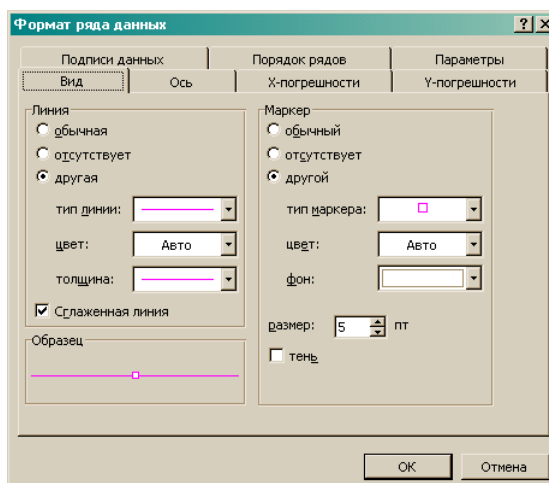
Формат ряда данных

? X

Подписи данных | Порядок рядов | Параметры
Вид | Ось | X-погрешности | Y-погрешности

Линия
обычная
отсутствует
другая
тип линии:
цвет: Авто
толщина:
Сглаженная линия

Маркер
обычный
отсутствует
другой
тип маркера:
цвет: Авто
фон:
размер: 5 пт
тень

Образец

OK
Отмена